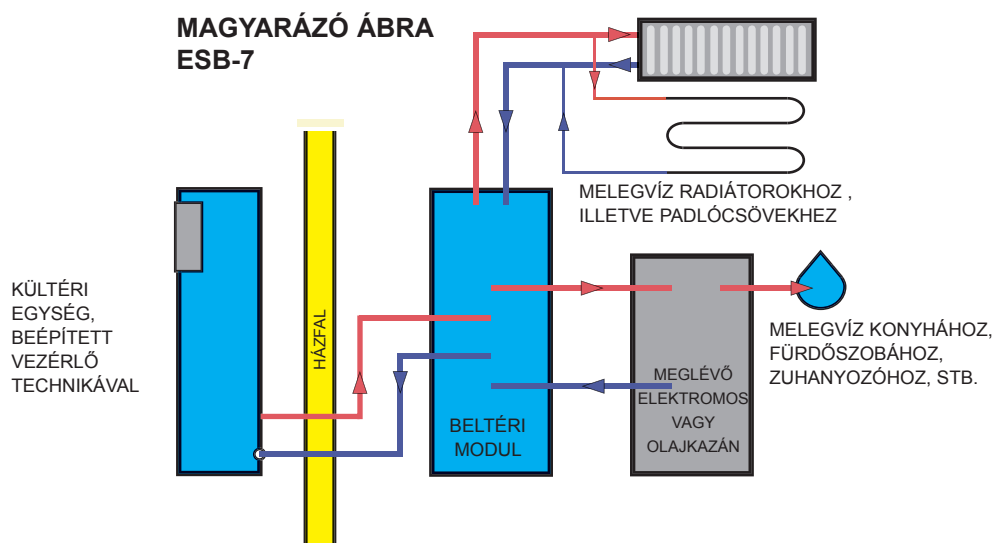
MAGYARÁZÓ ÁBRA
ESB-7

MELEGVÍZ RADIÁTOROKHOZ , ILLETVE PADLÓCSÖVEKHEZ

KÜLTÉRI EGYSÉG, BEÉPÍTETT VEZÉRLŐ TECHNIKÁVAL

HÁZFAL

MELEGVÍZ KONYHÁHOZ, FÜRDŐSZOBÁHOZ, ZUHANYOZÓHOZ, STB.

MEGLÉVŐ ELEKTROMOS VAGY OLAJKAZÁN

BELTÉRI MODUL